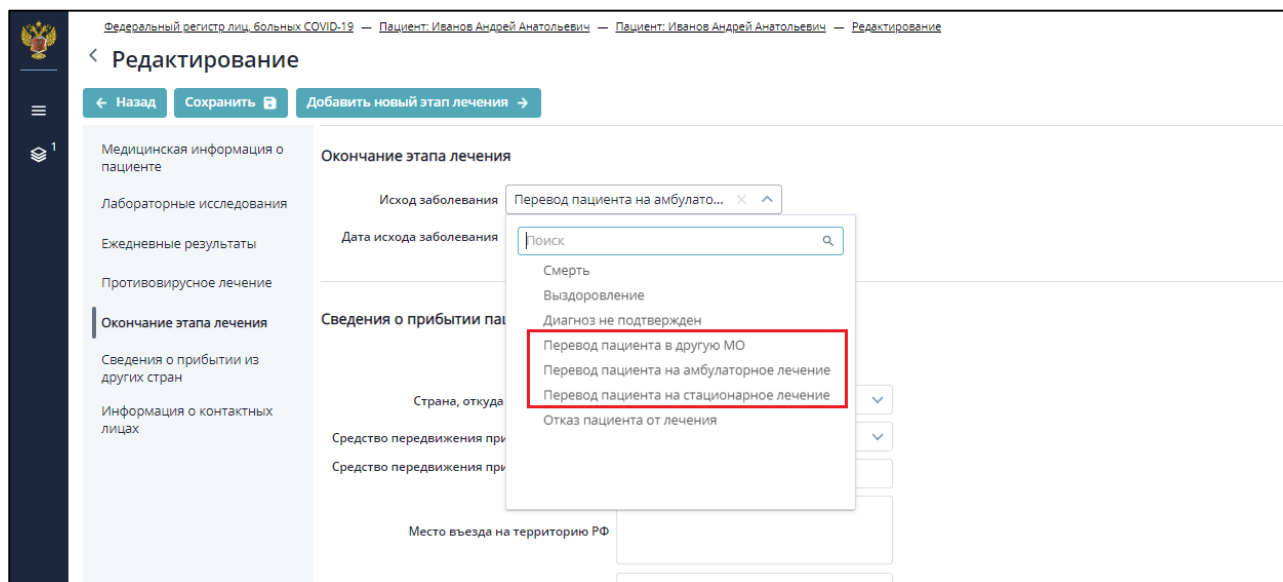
Федеральный регистр лиц, больных COVID-19 — Пациент: Иванов Андрей Анатольевич — Пациент: Иванов Андрей Анатольевич — Редактирование

< Редактирование

← Назад  Сохранить  Добавить новый этап лечения →

Медицинская информация о пациенте

Лабораторные исследования

Ежедневные результаты

Противовирусное лечение

Окончание этапа лечения

Сведения о прибытии из других стран

Информация о контактных лицах

Окончание этапа лечения

Исход заболевания  Перевод пациента на амбулато...

Дата исхода заболевания

Поиск

Смерть

Выздоровление

Диагноз не подтвержден

Перевод пациента в другую МО

Перевод пациента на амбулаторное лечение

Перевод пациента на стационарное лечение

Отказ пациента от лечения

Сведения о прибытии па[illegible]

Страна, откуда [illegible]

Средство передвижения при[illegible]

Средство передвижения при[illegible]

Место въезда на территорию РФ